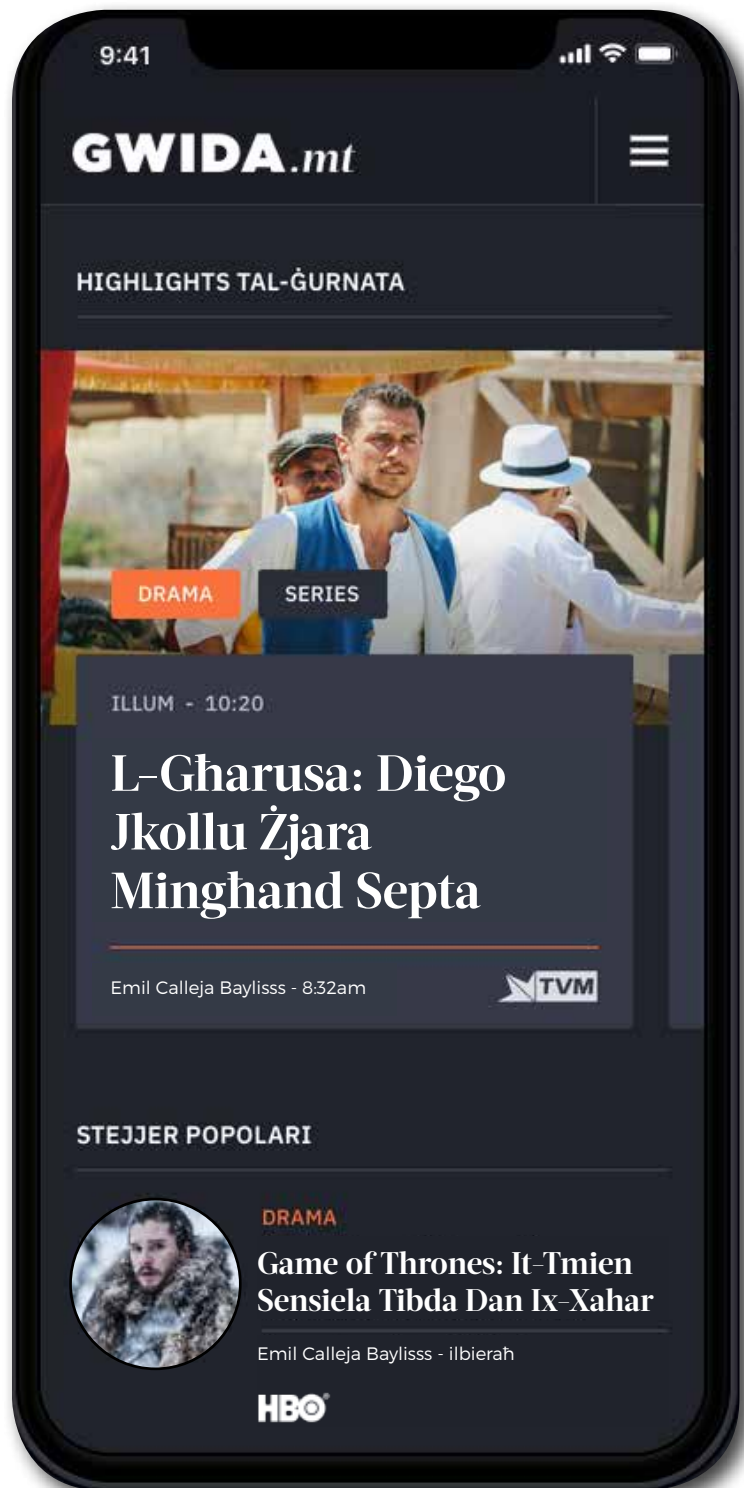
9:41

GWIDA.mt

HIGHLIGHTS TAL-ĠURNATA

DRAMA

SERIES

ILLUM - 10:20

L-Għarusa: Diego Jkollu Żjara Mingħand Septa

Emil Calleja Baylisss - 8:32am

TVM

STEJJER POPOLARI

DRAMA

Game of Thrones: It-Tmien Sensiela Tibda Dan Ix-Xahar

Emil Calleja Baylisss - ilbieraħ

HBO